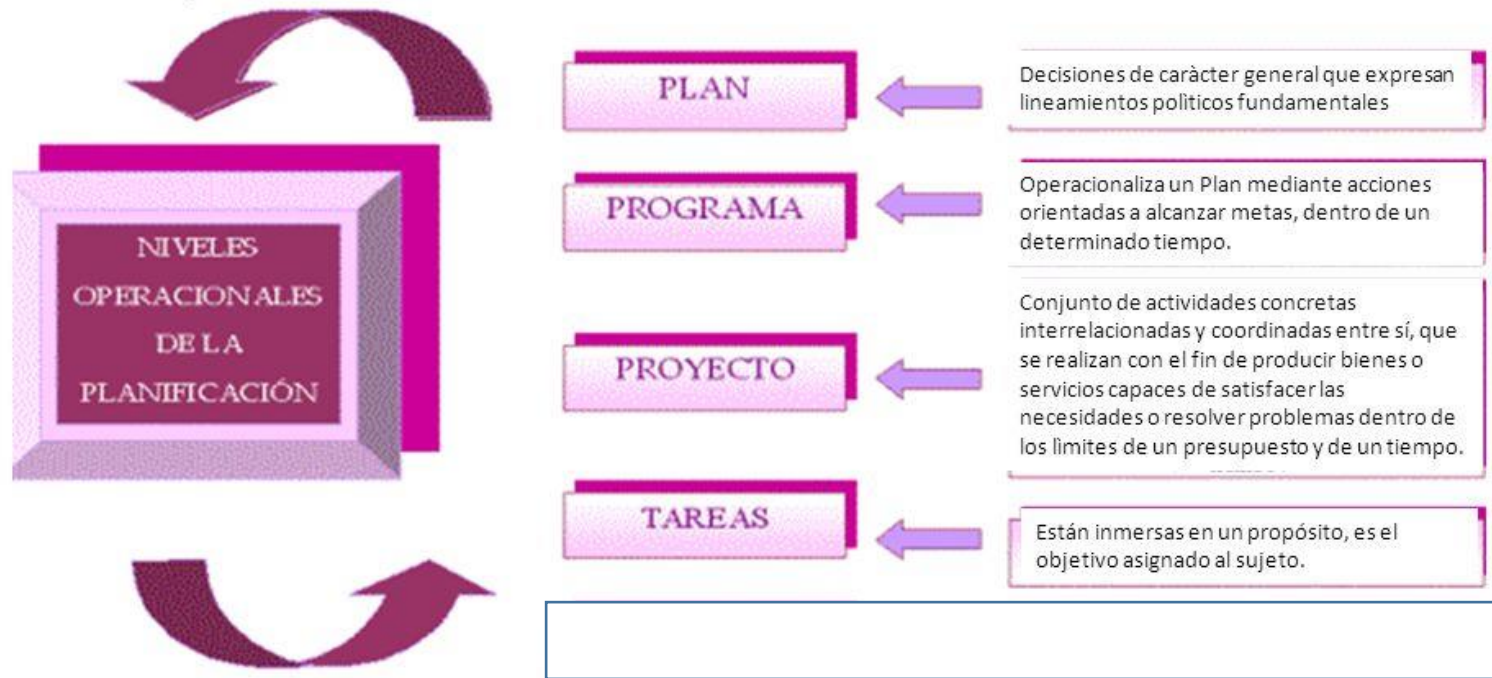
NIVELES OPERACIONALES DE LA PLANIFICACIÓN

PLAN

Decisiones de caràcter general que expresan lineamientos polìticos fundamentales

PROGRAMA

Operacionaliza un Plan mediante acciones orientadas a alcanzar metas, dentro de un determinado tiempo.

PROYECTO

Conjunto de actividades concretas interrelacionadas y coordinadas entre sí, que se realizan con el fin de producir bienes o servicios capaces de satisfacer las necesidades o resolver problemas dentro de los lìmites de un presupuesto y de un tiempo.

TAREAS

Están inmersas en un propósito, es el objetivo asignado al sujeto.